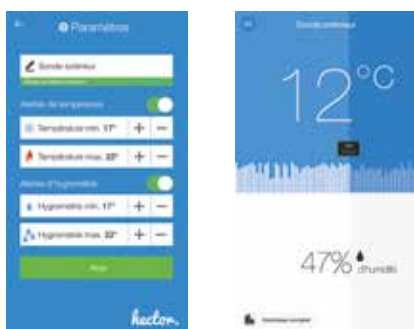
Paramètres

Sonde extérieur

Alertes de température

Température min. 17° + −

Température max. 22° + −

Alertes d'hygrométrie

Hygrométrie min. 17° + −

Hygrométrie max. 22° + −

Ajout

hector.

Sonde extérieur

12°C

47% d'humidité

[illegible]